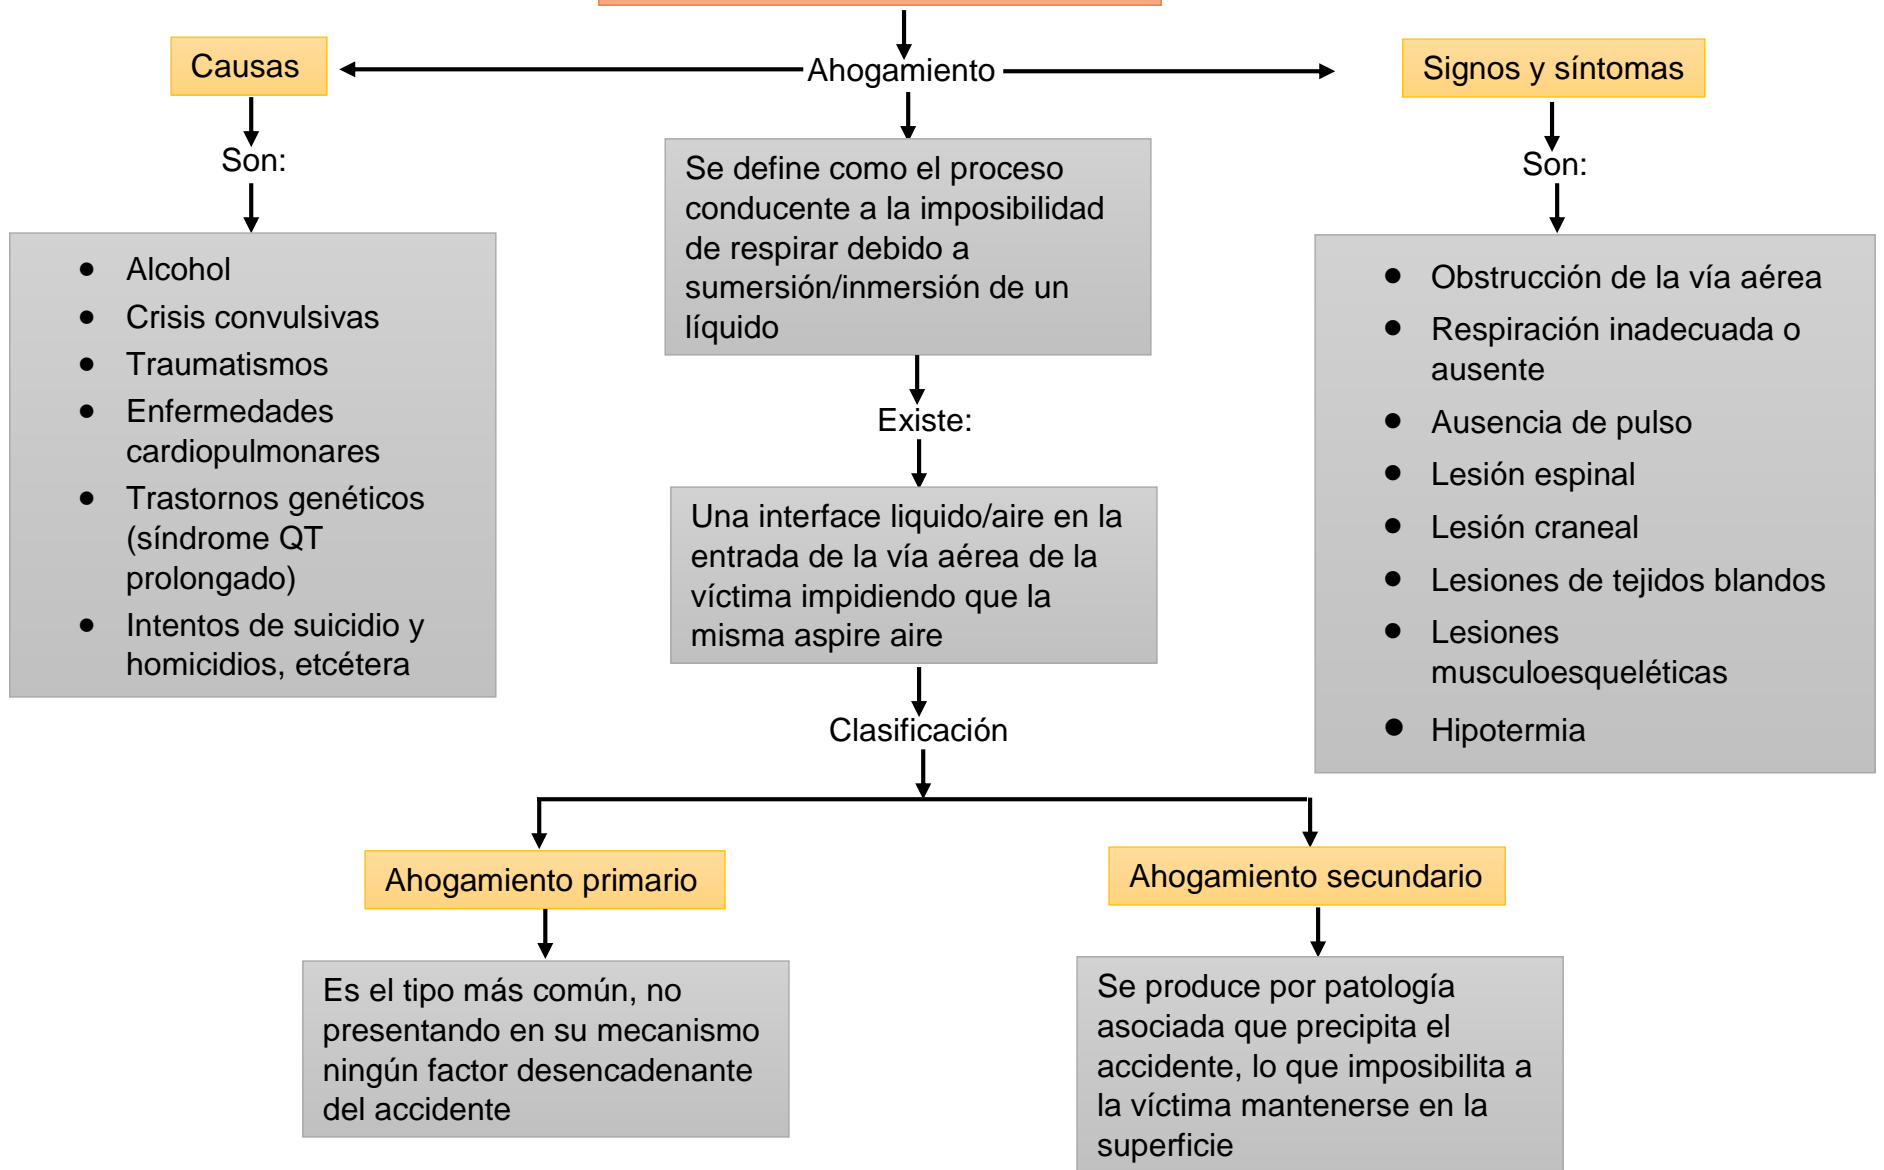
Ahogamiento

Causas

Son:

- Alcohol
- Crisis convulsivas
- Traumatismos
- Enfermedades cardiopulmonares
- Trastornos genéticos (síndrome QT prolongado)
- Intentos de suicidio y homicidios, etcétera

Se define como el proceso conducente a la imposibilidad de respirar debido a sumersión/inmersión de un líquido

Existe:

Una interface liquido/aire en la entrada de la vía aérea de la víctima impidiendo que la misma aspire aire

Clasificación

Ahogamiento primario

Es el tipo más común, no presentando en su mecanismo ningún factor desencadenante del accidente

Ahogamiento secundario

Se produce por patología asociada que precipita el accidente, lo que imposibilita a la víctima mantenerse en la superficie

Signos y síntomas

Son:

- Obstrucción de la vía aérea
- Respiración inadecuada o ausente
- Ausencia de pulso
- Lesión espinal
- Lesión craneal
- Lesiones de tejidos blandos
- Lesiones musculoesqueléticas
- Hipotermia